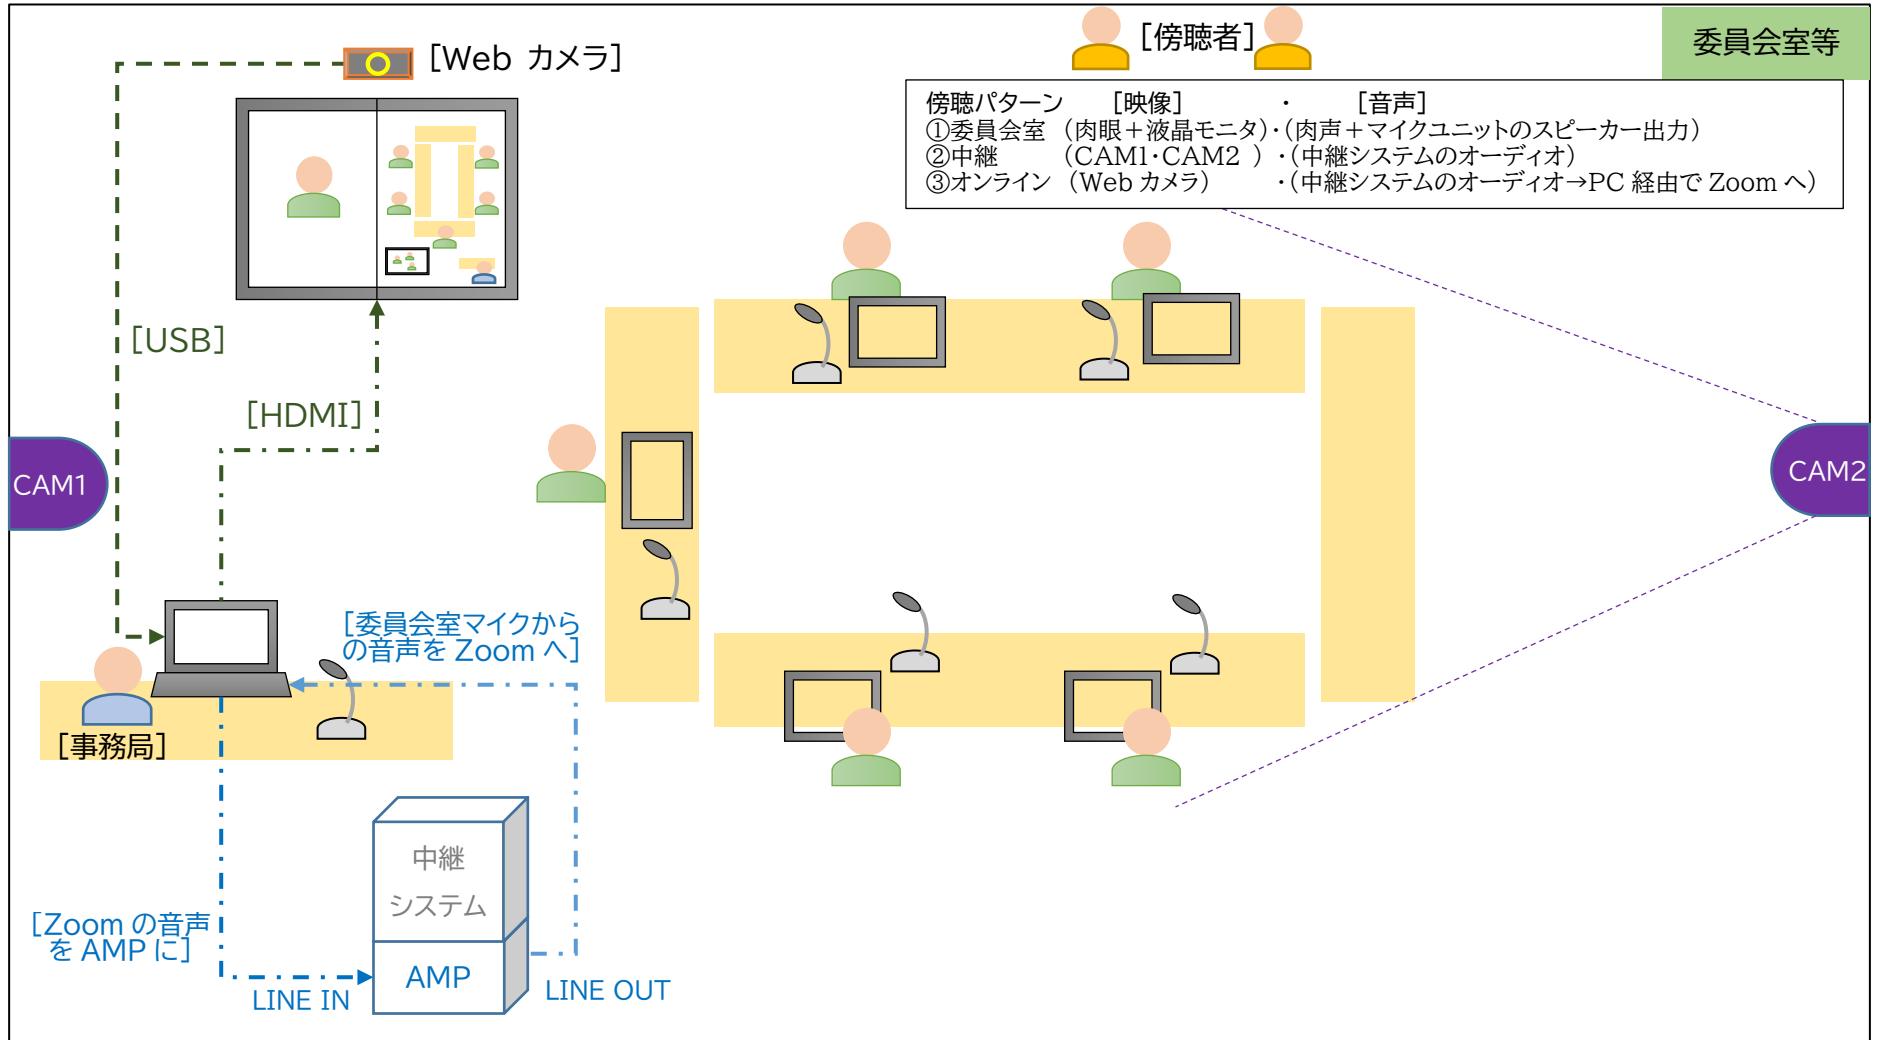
[Web カメラ]

[傍聴者]

委員会室等

傍聴パターン　[映像]　・　[音声]
①委員会室（肉眼＋液晶モニタ）・（肉声＋マイクユニットのスピーカー出力）
②中継　（CAM1・CAM2 ）・（中継システムのオーディオ）
③オンライン（Web カメラ）　・（中継システムのオーディオ→PC 経由で Zoom へ）

[USB]

[HDMI]

CAM1

CAM2

[委員会室マイクからの音声を Zoom へ]

[事務局]

中継
システム

AMP

[Zoom の音声を AMP に]

LINE IN

LINE OUT